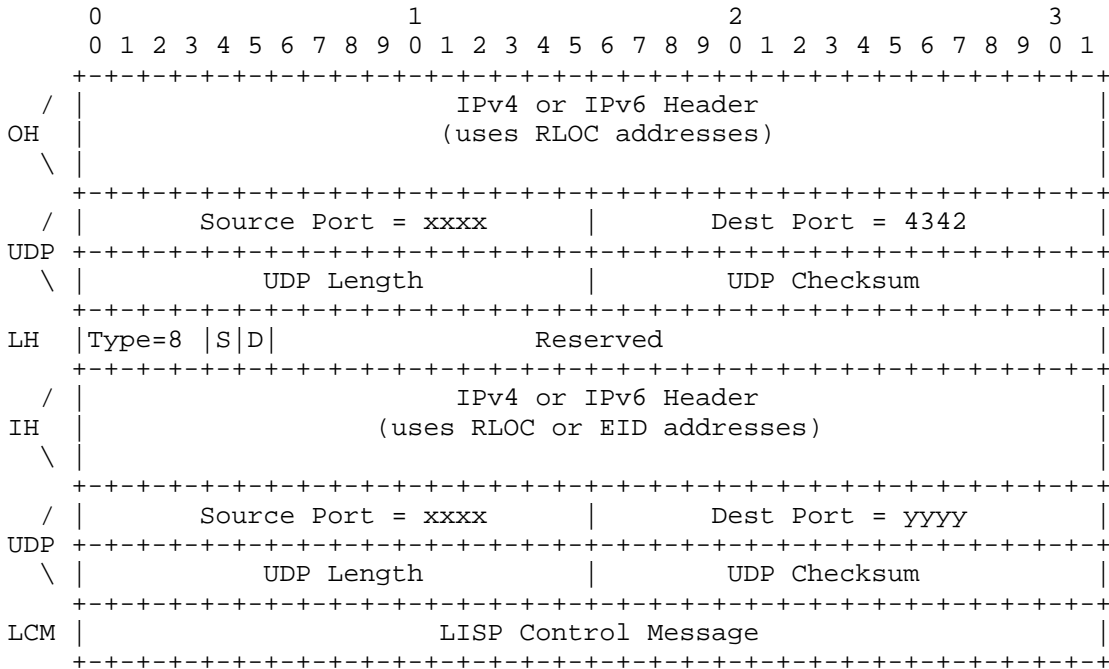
0 1 2 3
0 1 2 3 4 5 6 7 8 9 0 1 2 3 4 5 6 7 8 9 0 1 2 3 4 5 6 7 8 9 0 1

OH — IPv4 or IPv6 Header (uses RLOC addresses)

| | | |
|---|---|---|
| UDP | Source Port = xxxx | Dest Port = 4342 |
| | UDP Length | UDP Checksum |

LH — Type=8 | S | D | Reserved

IH — IPv4 or IPv6 Header (uses RLOC or EID addresses)

| | | |
|---|---|---|
| UDP | Source Port = xxxx | Dest Port = yyyy |
| | UDP Length | UDP Checksum |

LCM — LISP Control Message